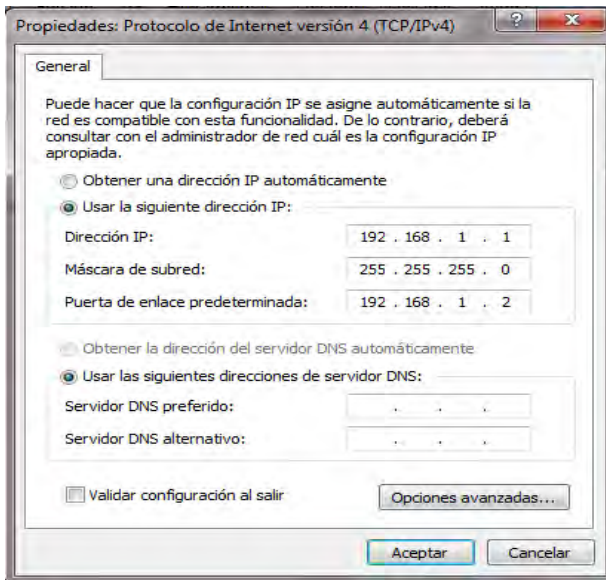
Propiedades: Protocolo de Internet versión 4 (TCP/IPv4)

?
x

General

Puede hacer que la configuración IP se asigne automáticamente si la red es compatible con esta funcionalidad. De lo contrario, deberá consultar con el administrador de red cuál es la configuración IP apropiada.

Obtener una dirección IP automáticamente

Usar la siguiente dirección IP:

Dirección IP: 192 . 168 . 1 . 1

Máscara de subred: 255 . 255 . 255 . 0

Puerta de enlace predeterminada: 192 . 168 . 1 . 2

Obtener la dirección del servidor DNS automáticamente

Usar las siguientes direcciones de servidor DNS:

Servidor DNS preferido: . . .

Servidor DNS alternativo: . . .

Validar configuración al salir

Opciones avanzadas...

Aceptar

Cancelar